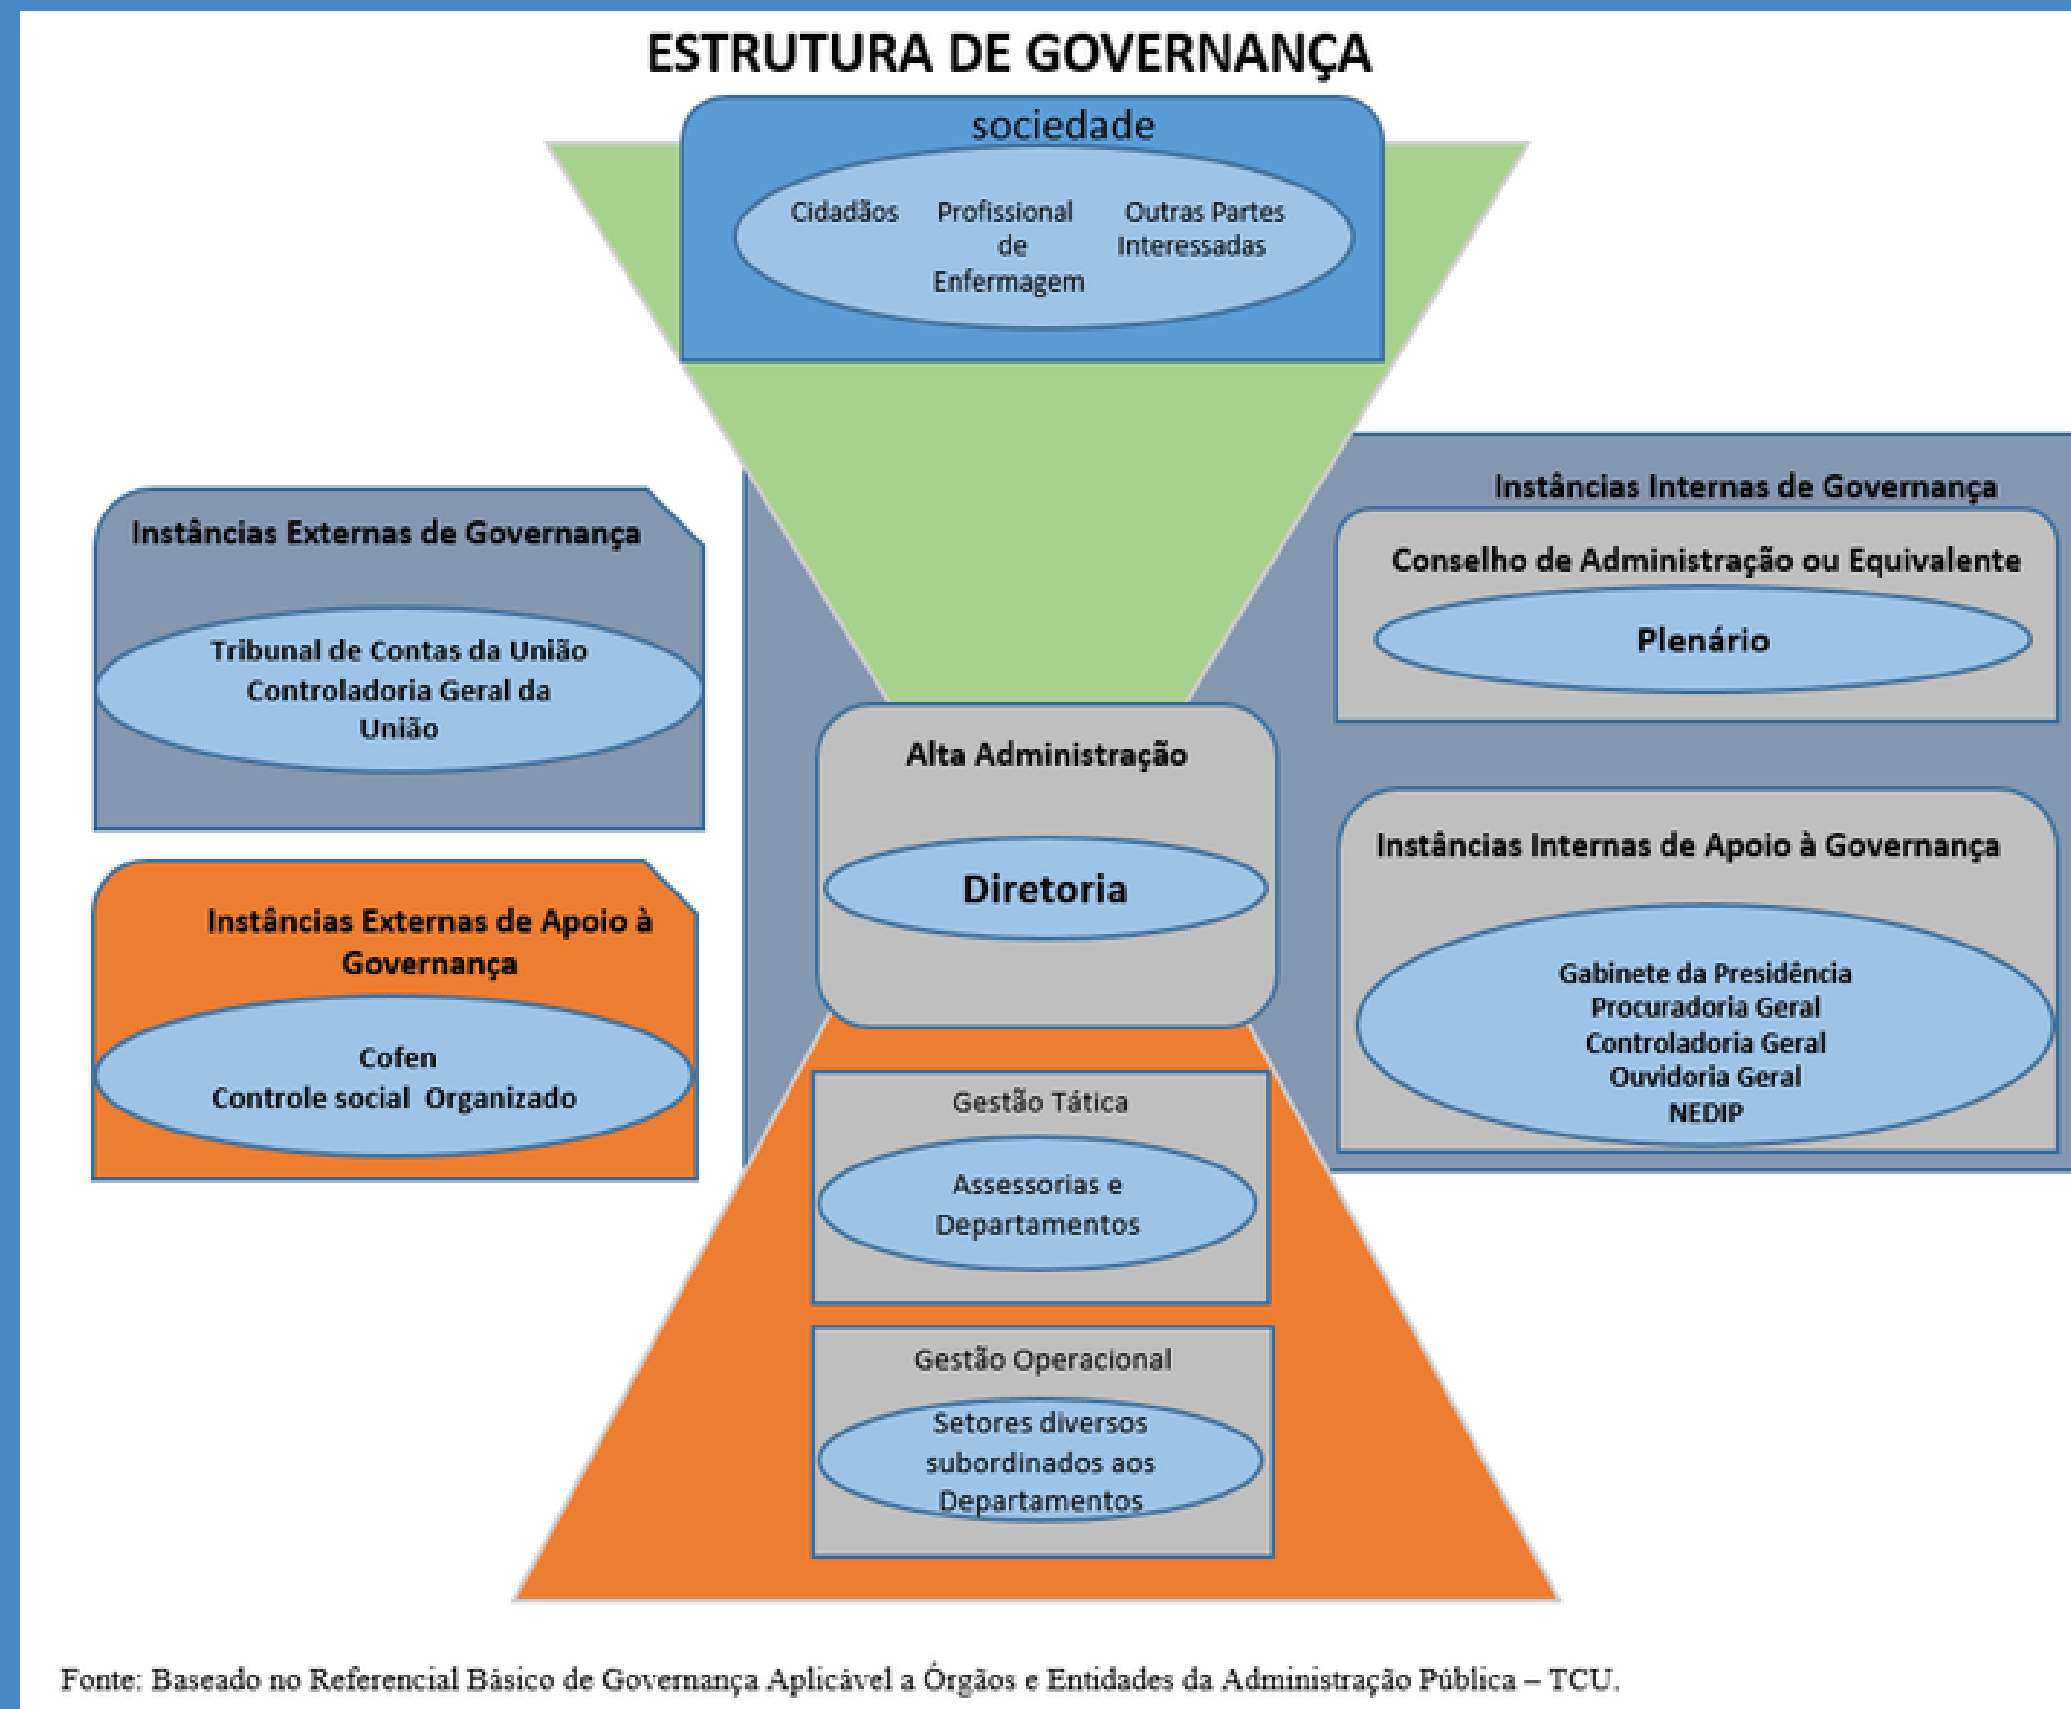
ESTRUTURA DE GOVERNANÇA

sociedade

Cidadãos

Profissional de Enfermagem

Outras Partes Interessadas

Instâncias Externas de Governança

Tribunal de Contas da União
Controladoria Geral da União

Instâncias Internas de Governança

Conselho de Administração ou Equivalente

Plenário

Alta Administração

Diretoria

Instâncias Externas de Apoio à Governança

Cofen
Controle social Organizado

Instâncias Internas de Apoio à Governança

Gabinete da Presidência
Procuradoria Geral
Controladoria Geral
Ouvidoria Geral
NEDIP

Gestão Tática

Assessorias e Departamentos

Gestão Operacional

Setores diversos subordinados aos Departamentos

Fonte: Baseado no Referencial Básico de Governança Aplicável a Órgãos e Entidades da Administração Pública – TCU.